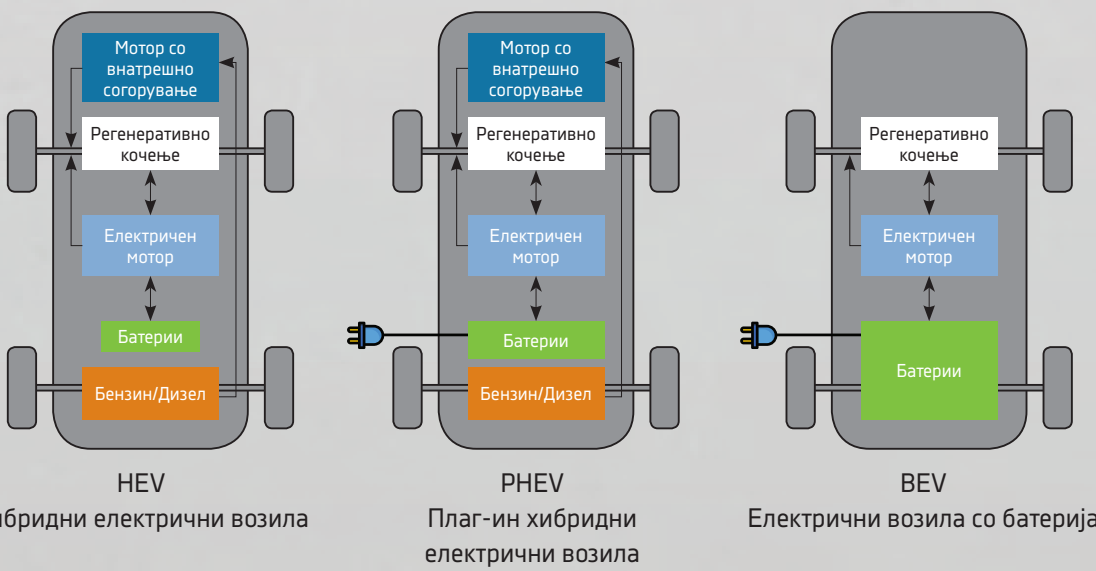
Мотор со внатрешно согорување

Регенеративно кочење

Електричен мотор

Батерии

Бензин/Дизел

HEV
ибридни електрични возила

Мотор со внатрешно согорување

Регенеративно кочење

Електричен мотор

Батерии

Бензин/Дизел

PHEV
Плаг-ин хибридни електрични возила

Регенеративно кочење

Електричен мотор

Батерии

BEV
Електрични возила со батерија